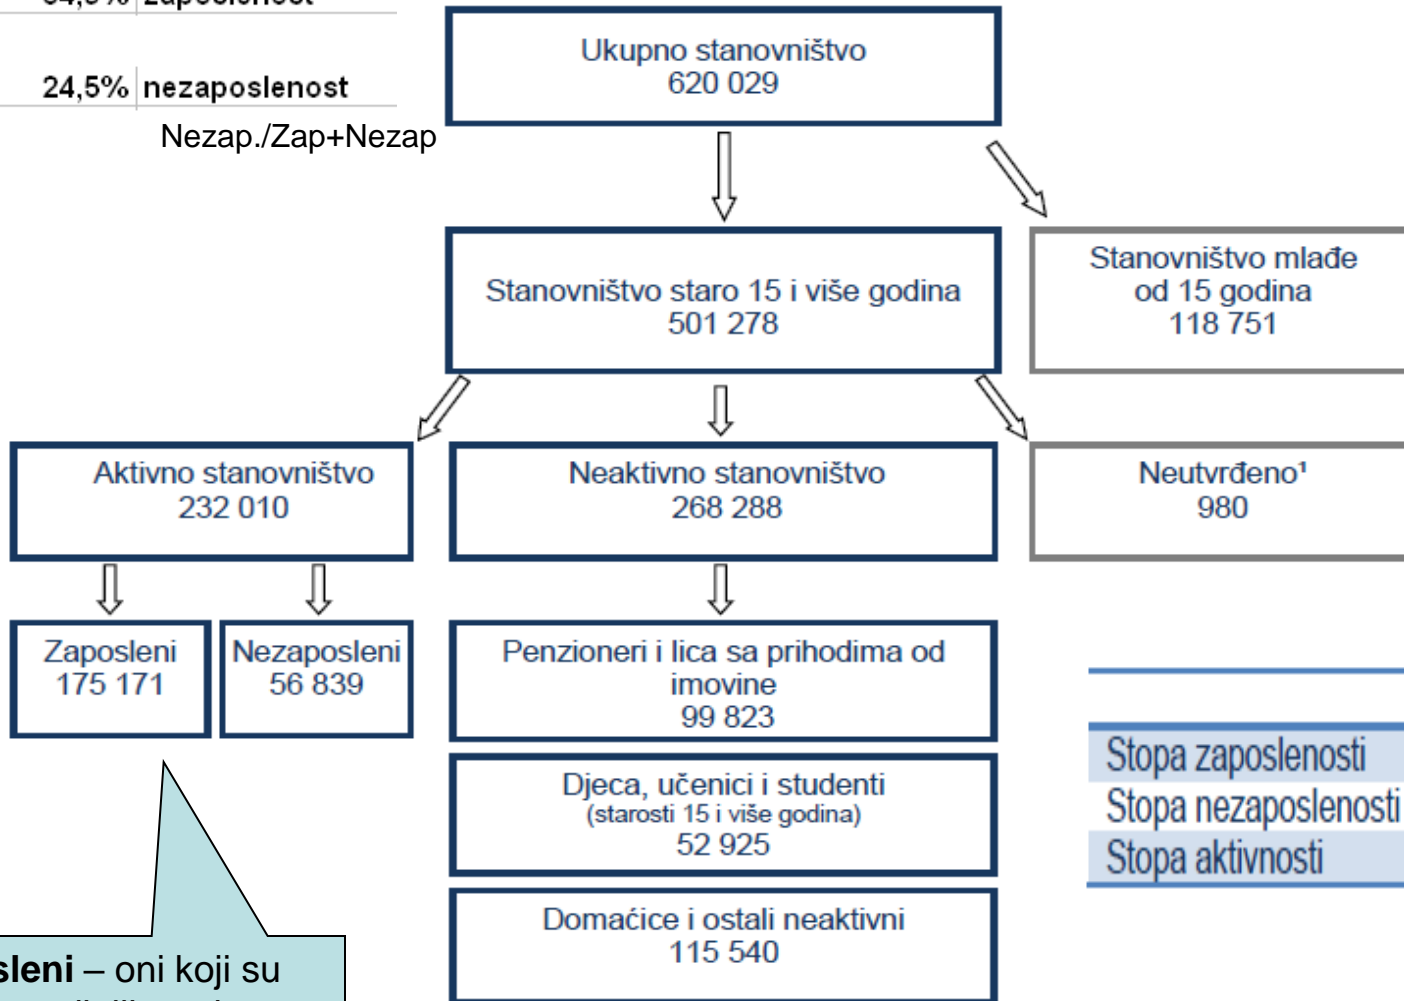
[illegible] zaposlenost

24,5% nezaposlenost

Nezap./Zap+Nezap

Ukupno stanovništvo
620 029

Stanovništvo staro 15 i više godina
501 278

Stanovništvo mlađe od 15 godina
118 751

Aktivno stanovništvo
232 010

Neaktivno stanovništvo
268 288

Neutvrđeno¹
980

Zaposleni
175 171

Nezaposleni
56 839

Penzioneri i lica sa prihodima od imovine
99 823

Djeca, učenici i studenti
(starosti 15 i više godina)
52 925

Domaćice i ostali neaktivni
115 540

Stopa zaposlenosti
Stopa nezaposlenosti
Stopa aktivnosti

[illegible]sleni – oni koji su